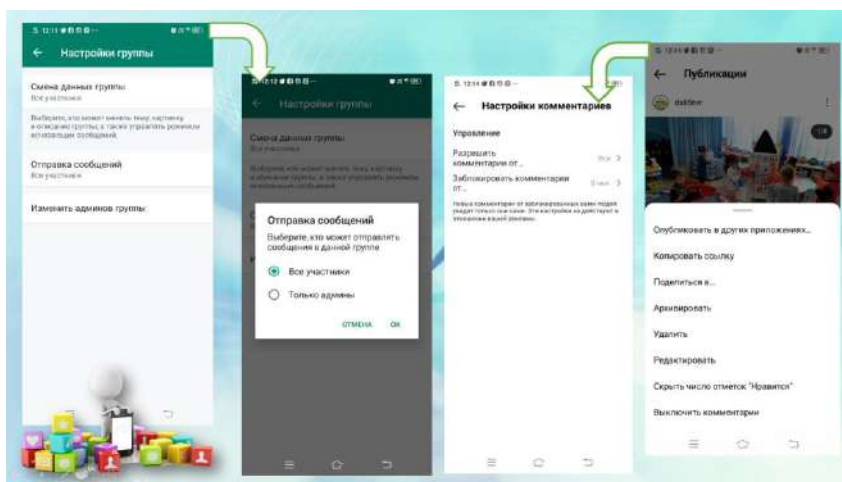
5:12:11

← Настройки группы

Смена данных группы
Все участники

Выберите, кто может менять тему, картинку и описание группы, а также управлять режимом исчезающих сообщений.

Отправка сообщений
Все участники

Изменить админов группы

5:12:12

← Настройки группы

Смена данных группы
Все участники

Отправка сообщений
Выберите, кто может отправлять сообщения в данной группе

Все участники

Только админы

ОТМЕНА ОК

5:12:14

← Настройки комментариев

Управление

Разрешить комментарии от... Все >

Заблокировать комментарии от... 0 чел. >

Новые комментарии от заблокированных вами людей увидят только они сами. Эти настройки не действуют в отношении вашей рекламы.

5:12:14

← Публикации

Опубликовать в других приложениях...

Копировать ссылку

Поделиться в...

Архивировать

Удалить

Редактировать

Скрыть число отметок "Нравится"

Выключить комментарии